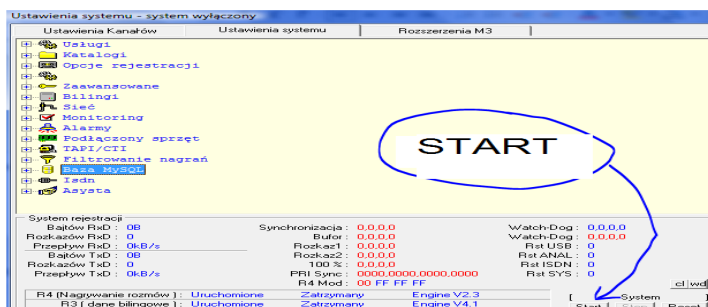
Ustawienia systemu - system wyłączony

Ustawienia Kanałów | Ustawienia systemu | Rozszerzenia M3

Usługi
Katalogi
Opcje rejestracji

Zaawansowane
Bilingi
Sieć
Monitoring
Alarmy
Podłączony sprzęt
TAPI/CTI
Filtrowanie nagrań
Baza MySQL
Isdn
Asysta

START

System rejestracji
Bajtów RxD : 0B
Rozkazów RxD : 0
Przepływ RxD : 0kB/s
Bajtów TxD : 0B
Rozkazów TxD : 0
Przepływ TxD : 0kB/s

Synchronizacja : 0,0,0,0
Bufor : 0,0,0,0
Rozkaz1 : 0,0,0,0
Rozkaz2 : 0,0,0,0
100 % : 0,0,0,0
PRI Sync : 0000,0000,0000,0000
R4 Mod : 00 FF FF FF

Watch-Dog : 0,0,0,0
Watch-Dog : 0,0,0,0
Rst USB : 0
Rst ANAL : 0
Rst ISDN : 0
Rst SYS : 0

cl wd

R4 (Nagrywanie rozmów) : Uruchomione | Zatrzymany | Engine V2.3
R3 (dane bilingowe) : Uruchomione | Zatrzymany | Engine V4.1

System
Start | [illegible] | Reset